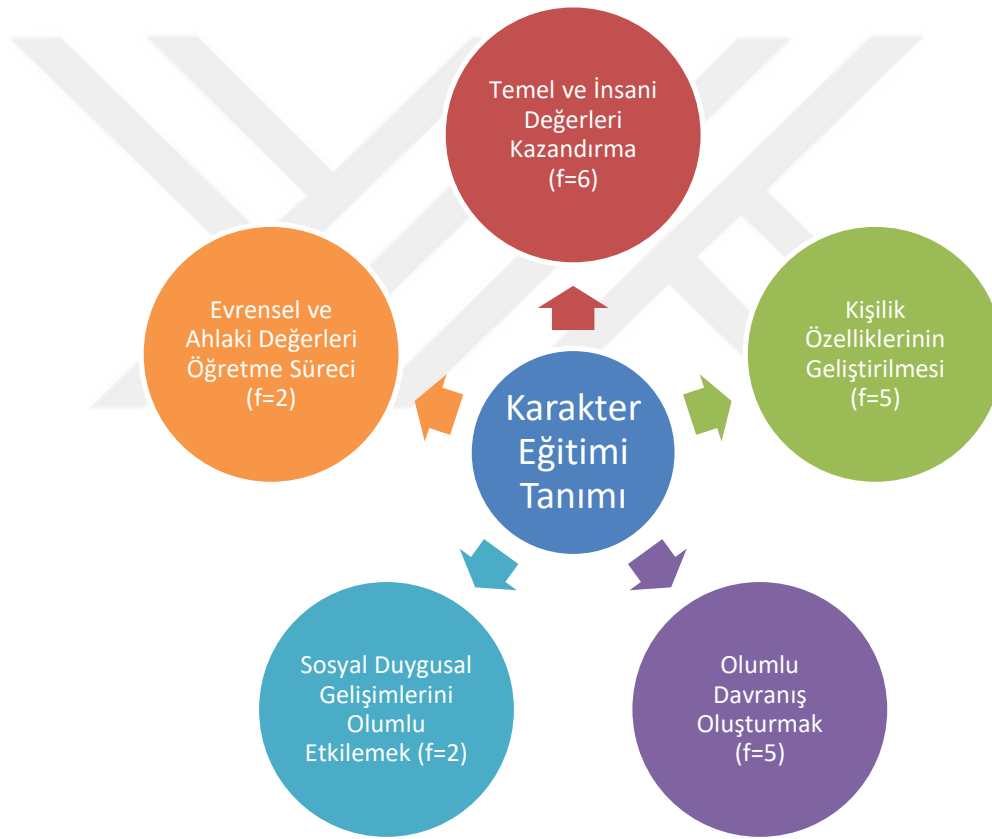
Karakter Eğitimi Tanımı

Temel ve İnsani Değerleri Kazandırma (f=6)

Kişilik Özelliklerinin Geliştirilmesi (f=5)

Olumlu Davranış Oluşturmak (f=5)

Sosyal Duygusal Gelişimlerini Olumlu Etkilemek (f=2)

Evrensel ve Ahlaki Değerleri Öğretme Süreci (f=2)